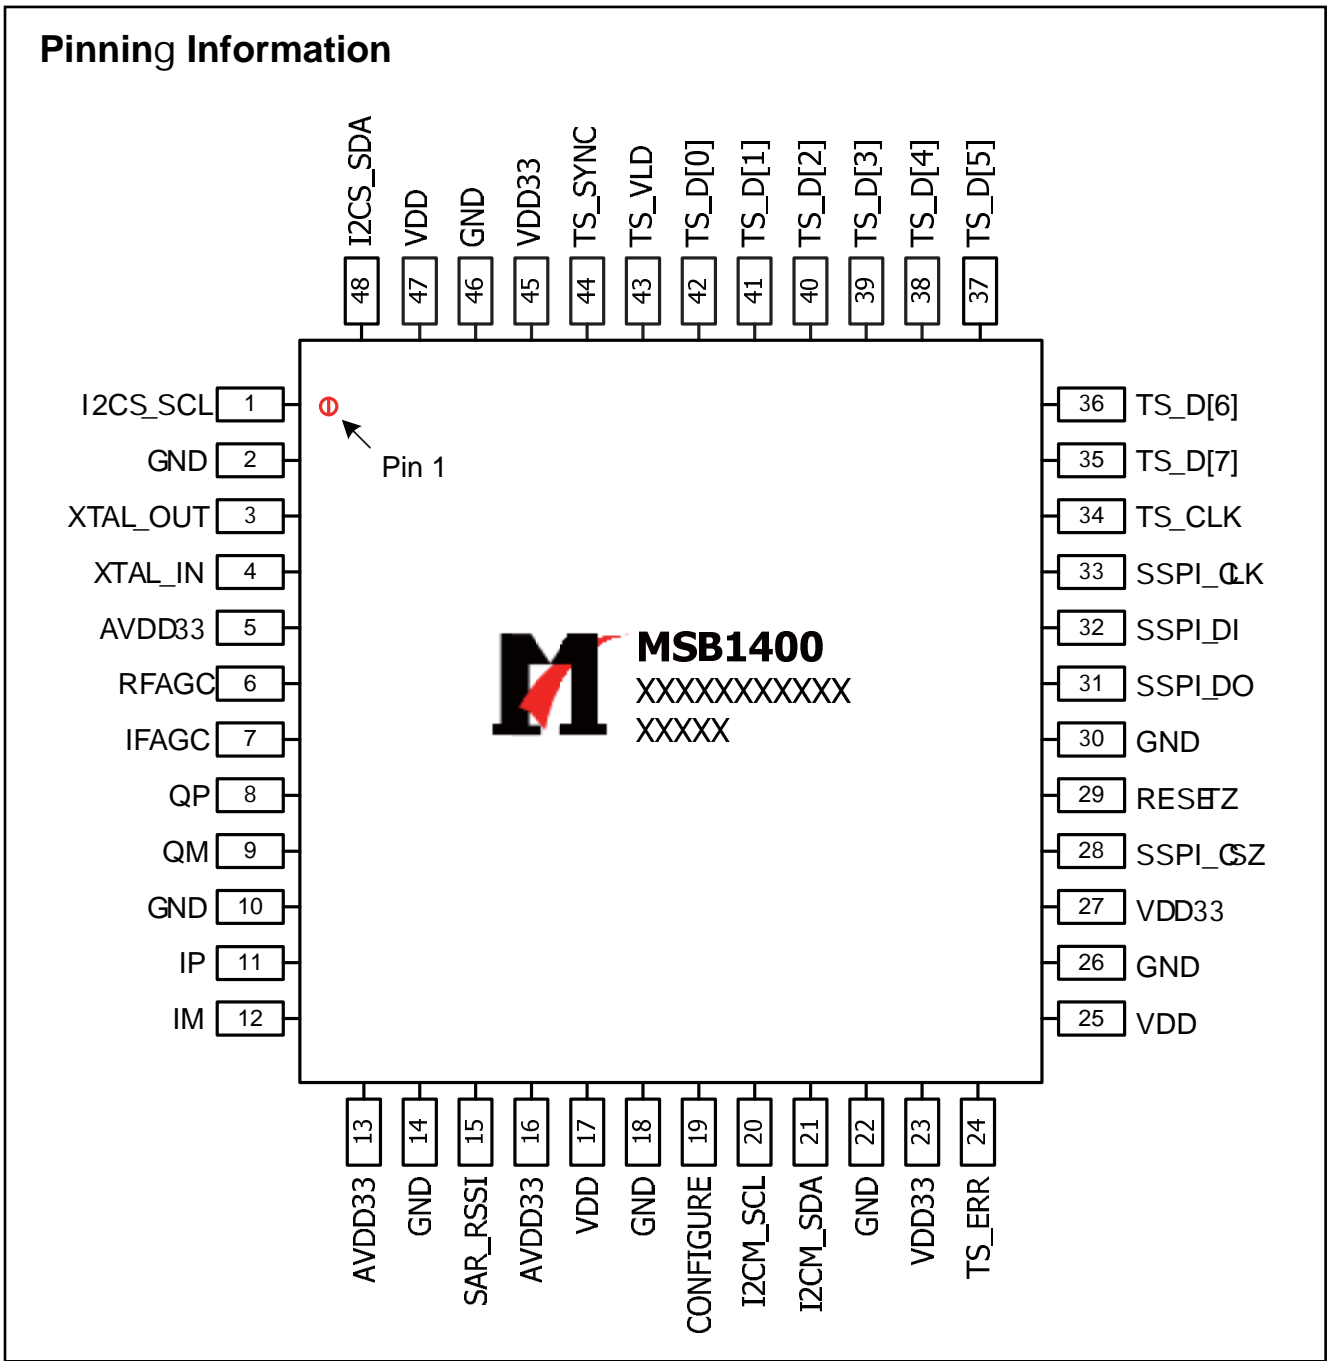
Pinning Information

I2CS_SDA 48
VDD 47
GND 46
VDD33 45
TS_SYNC 44
TS_VLD 43
TS_D[0] 42
TS_D[1] 41
TS_D[2] 40
TS_D[3] 39
TS_D[4] 38
TS_D[5] 37

I2CS_SCL 1
GND 2
XTAL_OUT 3
XTAL_IN 4
AVDD33 5
RFAGC 6
IFAGC 7
QP 8
QM 9
GND 10
IP 11
IM 12

Pin 1

MSB1400
XXXXXXXXXXX
XXXXX

36 TS_D[6]
35 TS_D[7]
34 TS_CLK
33 SSPI_CLK
32 SSPI_DI
31 SSPI_DO
30 GND
29 RESETZ
28 SSPI_CSZ
27 VDD33
26 GND
25 VDD

13 AVDD33
14 GND
15 SAR_RSSI
16 AVDD33
17 VDD
18 GND
19 CONFIGURE
20 I2CM_SCL
21 I2CM_SDA
22 GND
23 VDD33
24 TS_ERR